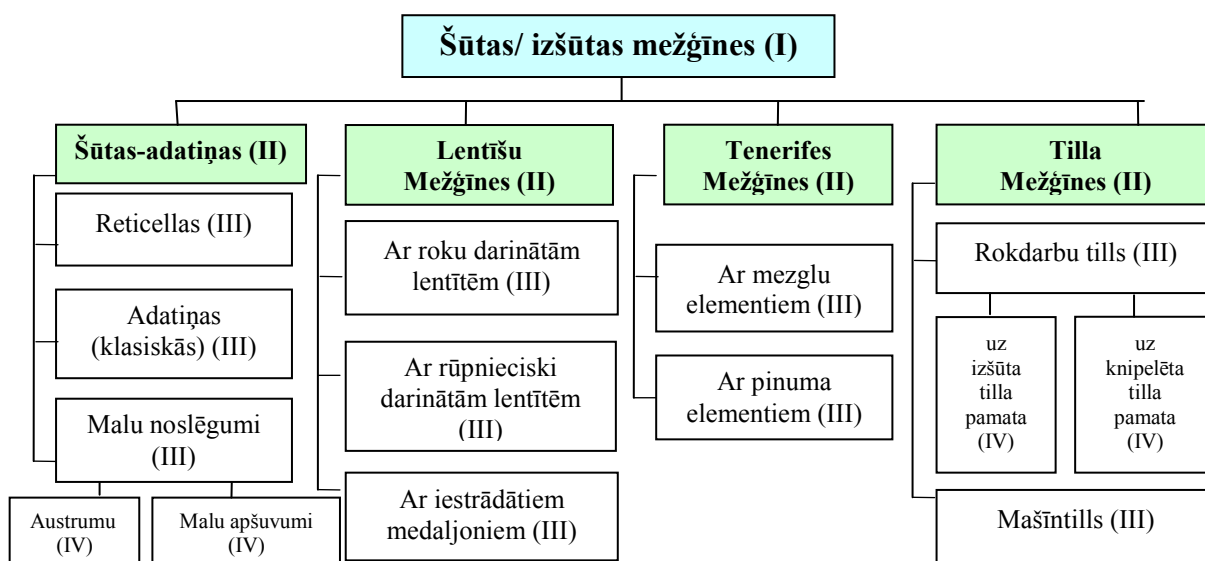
Šūtas/ izšūtas mežģīnes (I)

Šūtas-adatiņas (II)

Reticellas (III)

Adatiņas (klasiskās) (III)

Malu noslēgumi (III)

Austrumu (IV)

Malu apšuvumi (IV)

Lentīšu Mežģīnes (II)

Ar roku darinātām lentītēm (III)

Ar rūpnieciski darinātām lentītēm (III)

Ar iestrādātiem medaljoniem (III)

Tenerifes Mežģīnes (II)

Ar mezglu elementiem (III)

Ar pinuma elementiem (III)

Tilla Mežģīnes (II)

Rokdarbu tills (III)

uz izšūta tilla pamata (IV)

uz knipelēta tilla pamata (IV)

Mašīntills (III)